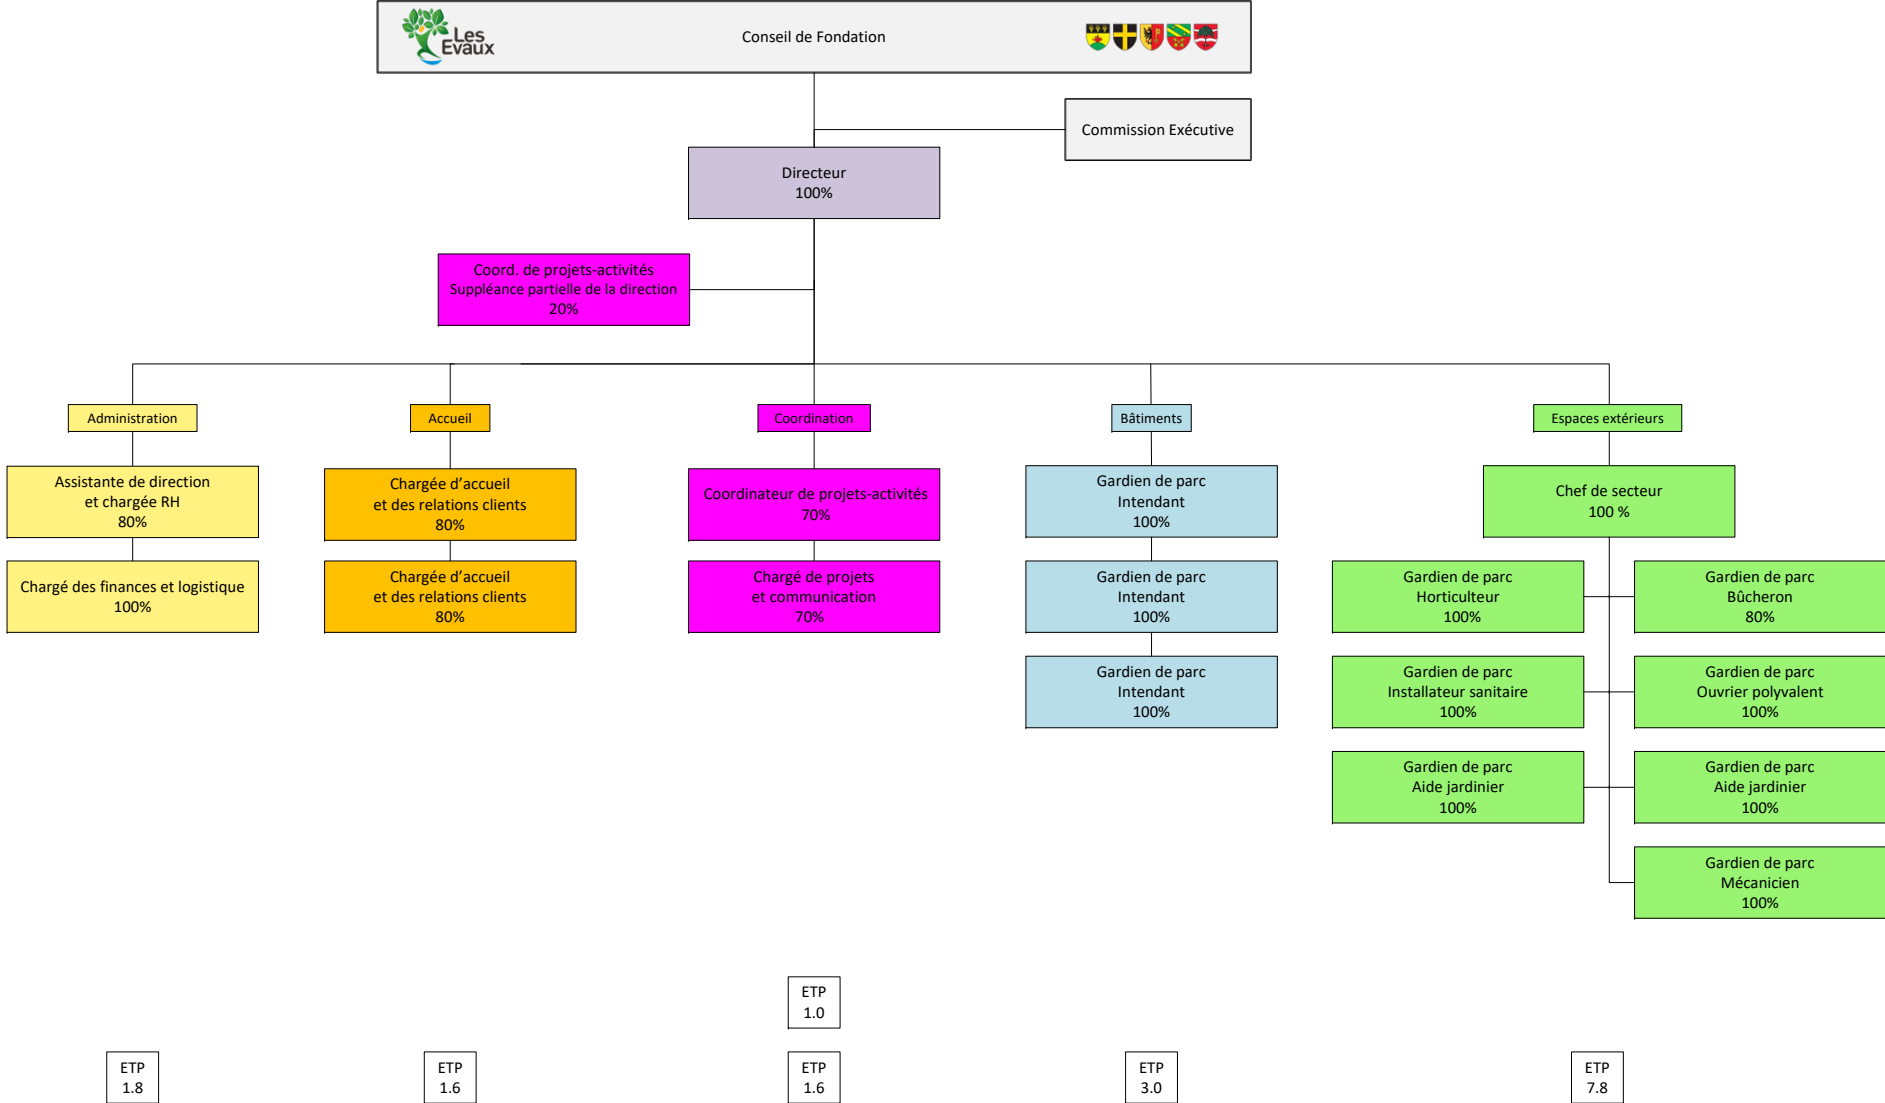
Les Evaux

Conseil de Fondation

Commission Exécutive

Directeur
100%

Coord. de projets-activités
Suppléance partielle de la direction
20%

Administration

Assistante de direction
et chargée RH
80%

Chargé des finances et logistique
100%

Accueil

Chargée d'accueil
et des relations clients
80%

Chargée d'accueil
et des relations clients
80%

Coordination

Coordinateur de projets-activités
70%

Chargé de projets
et communication
70%

Bâtiments

Gardien de parc
Intendant
100%

Gardien de parc
Intendant
100%

Gardien de parc
Intendant
100%

Espaces extérieurs

Chef de secteur
100 %

Gardien de parc
Horticulteur
100%

Gardien de parc
Bûcheron
80%

Gardien de parc
Installateur sanitaire
100%

Gardien de parc
Ouvrier polyvalent
100%

Gardien de parc
Aide jardinier
100%

Gardien de parc
Aide jardinier
100%

Gardien de parc
Mécanicien
100%

ETP
1.0

ETP
1.8

ETP
1.6

ETP
1.6

ETP
3.0

ETP
7.8